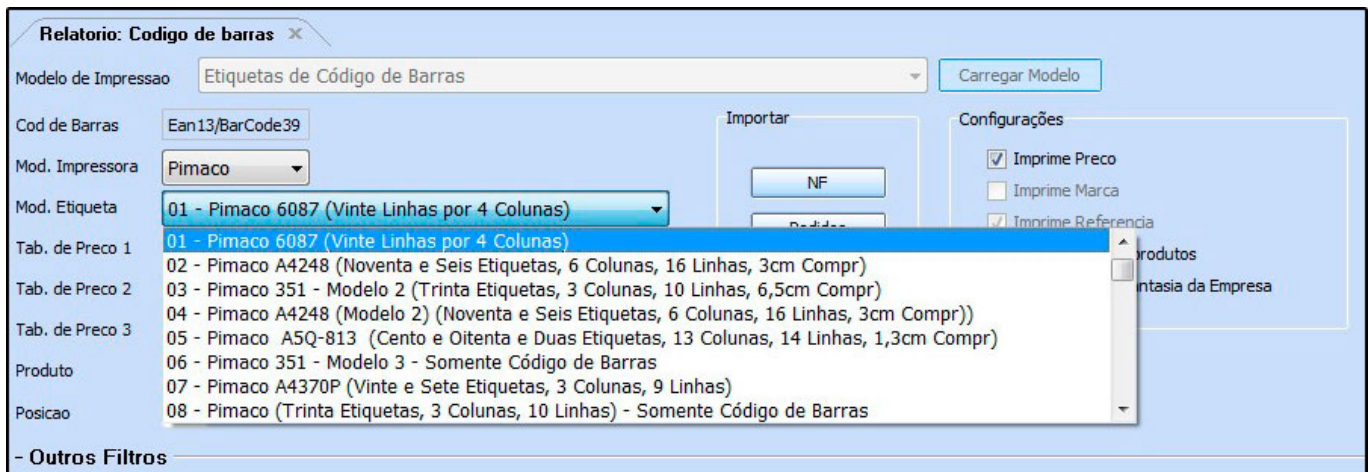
Relatorio: Codigo de barras ×

Modelo de Impressao Etiquetas de Código de Barras

Carregar Modelo

Cod de Barras Ean13/BarCode39

Mod. Impressora Pimaco

Mod. Etiqueta 01 - Pimaco 6087 (Vinte Linhas por 4 Colunas)

Tab. de Preco 1

Tab. de Preco 2

Tab. de Preco 3

Produto

Posicao

Importar

NF

Pedidos

Configurações

Imprime Preco

Imprime Marca

Imprime Referencia

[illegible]rodutos

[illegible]ntasia da Empresa

01 - Pimaco 6087 (Vinte Linhas por 4 Colunas)
02 - Pimaco A4248 (Noventa e Seis Etiquetas, 6 Colunas, 16 Linhas, 3cm Compr)
03 - Pimaco 351 - Modelo 2 (Trinta Etiquetas, 3 Colunas, 10 Linhas, 6,5cm Compr)
04 - Pimaco A4248 (Modelo 2) (Noventa e Seis Etiquetas, 6 Colunas, 16 Linhas, 3cm Compr))
05 - Pimaco A5Q-813 (Cento e Oitenta e Duas Etiquetas, 13 Colunas, 14 Linhas, 1,3cm Compr)
06 - Pimaco 351 - Modelo 3 - Somente Código de Barras
07 - Pimaco A4370P (Vinte e Sete Etiquetas, 3 Colunas, 9 Linhas)
08 - Pimaco (Trinta Etiquetas, 3 Colunas, 10 Linhas) - Somente Código de Barras

- Outros Filtros